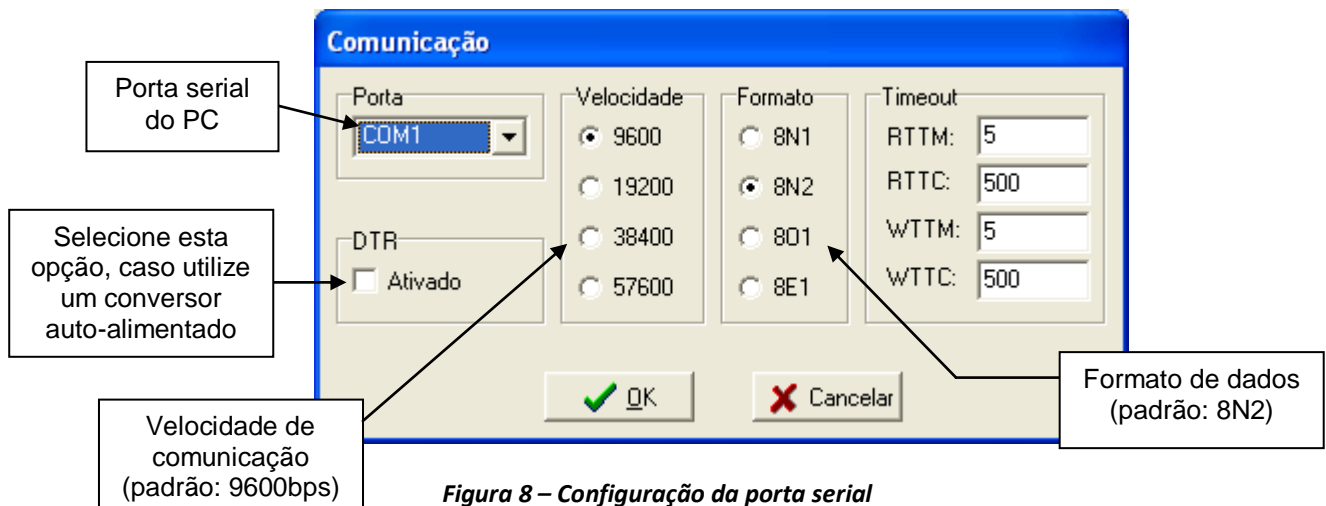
Comunicação

Porta serial do PC

Porta
COM1

Velocidade
9600
19200
38400
57600

Formato
8N1
8N2
8O1
8E1

Timeout
RTTM: 5
RTTC: 500
WTTM: 5
WTTC: 500

Selecione esta opção, caso utilize um conversor auto-alimentado

DTR
Ativado

OK

Cancelar

Formato de dados (padrão: 8N2)

Velocidade de comunicação (padrão: 9600bps)

*Figura 8 – Configuração da porta serial*